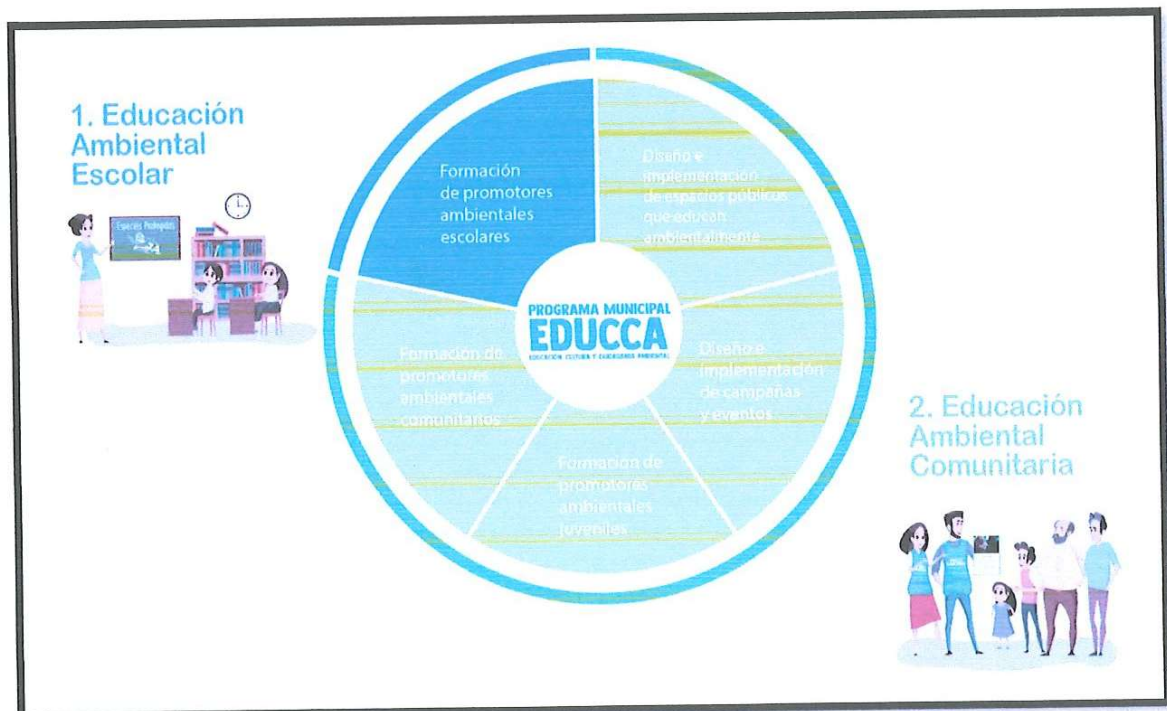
1. Educación Ambiental Escolar

Espacios Protegidos

Formación de promotores ambientales escolares

Diseño e implementación de espacios públicos que educan ambientalmente

PROGRAMA MUNICIPAL
EDUCCA
EDUCACIÓN CULTURA Y CIUDADANÍA AMBIENTAL

Formación de promotores ambientales comunitarios

Diseño e implementación de campañas y eventos

Formación de promotores ambientales juveniles

2. Educación Ambiental Comunitaria